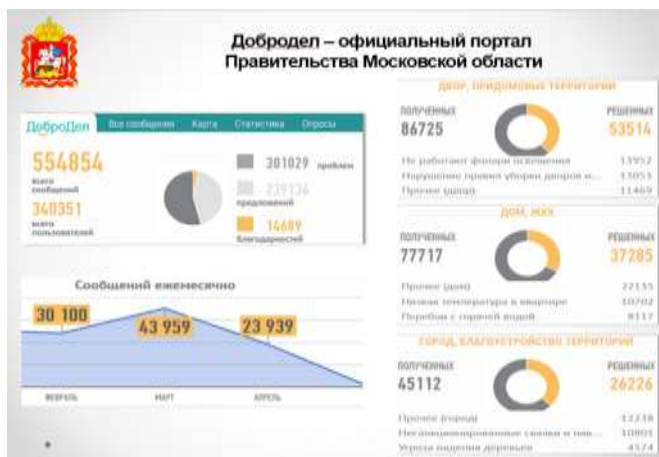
Добродел – официальный портал Правительства Московской области

ДоброДел | Все сообщения | Карта | Статистика | Опросы

554854
всего сообщений

340351
всего пользователей

301029 проблем
239136 предложений
14689 благодарностей

Сообщений ежемесячно

30 100
43 959
23 939

ФЕВРАЛЬ | МАРТ | АПРЕЛЬ

ДВОР, ПРИДОМОВЫЕ ТЕРРИТОРИИ

ПОЛУЧЕННЫХ
86725

РЕШЕННЫХ
53514

Не работают фонари освещения 13952
Нарушение правил уборки дворов и... 13053
Прочее (двор) 11469

ДОМ, ЖКХ

ПОЛУЧЕННЫХ
77717

РЕШЕННЫХ
37285

Прочее (дом) 22135
Низкая температура в квартире 10702
Перебои с горячей водой 8117

ГОРОД, БЛАГОУСТРОЙСТВО ТЕРРИТОРИЙ

ПОЛУЧЕННЫХ
45112

РЕШЕННЫХ
26226

Прочее (город) 12238
Несанкционированные свалки и нав... 10801
Угроза падения деревьев 4374